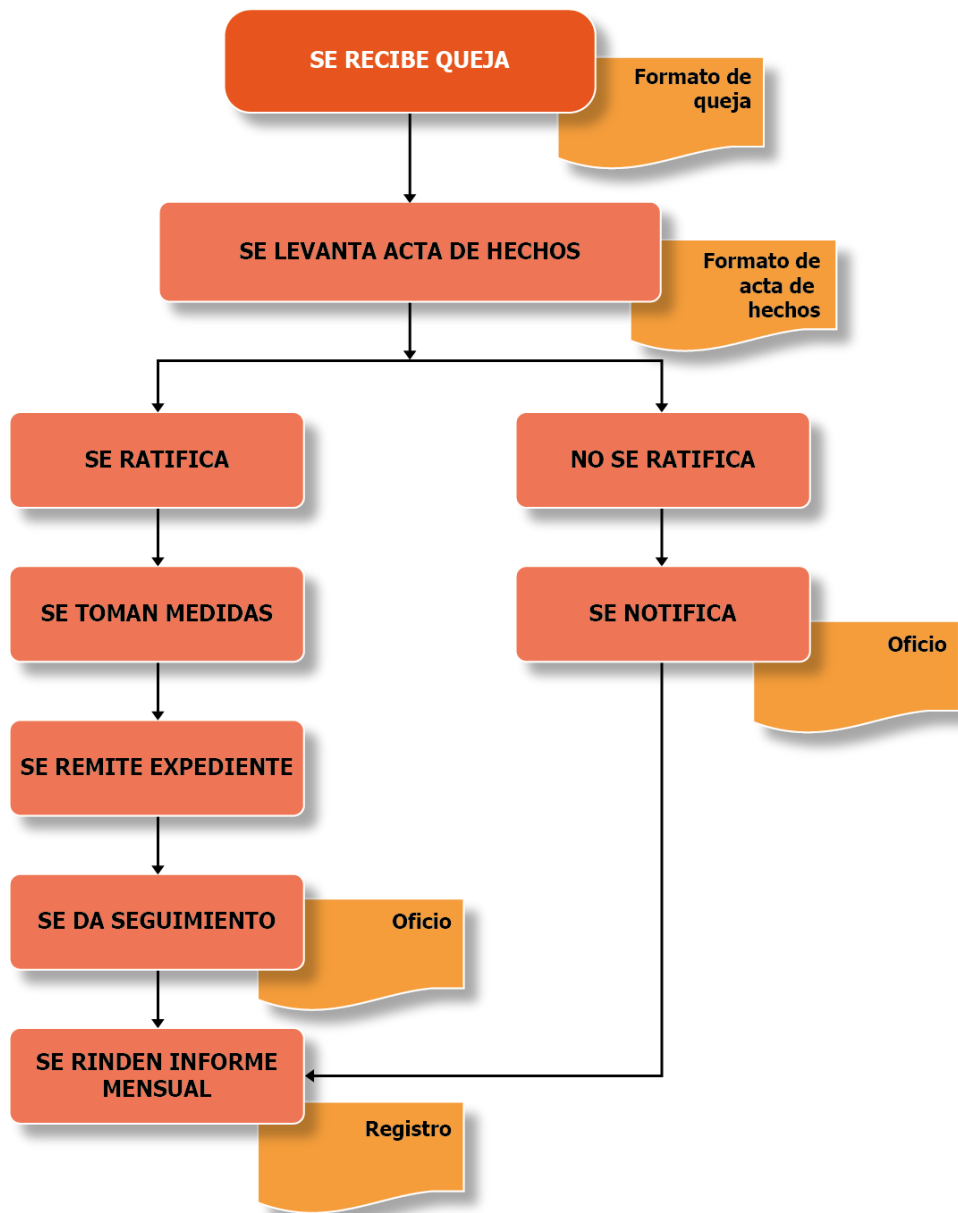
SE RECIBE QUEJA

Formato de queja

SE LEVANTA ACTA DE HECHOS

Formato de acta de hechos

SE RATIFICA

SE TOMAN MEDIDAS

SE REMITE EXPEDIENTE

SE DA SEGUIMIENTO

Oficio

SE RINDEN INFORME MENSUAL

Registro

NO SE RATIFICA

SE NOTIFICA

Oficio